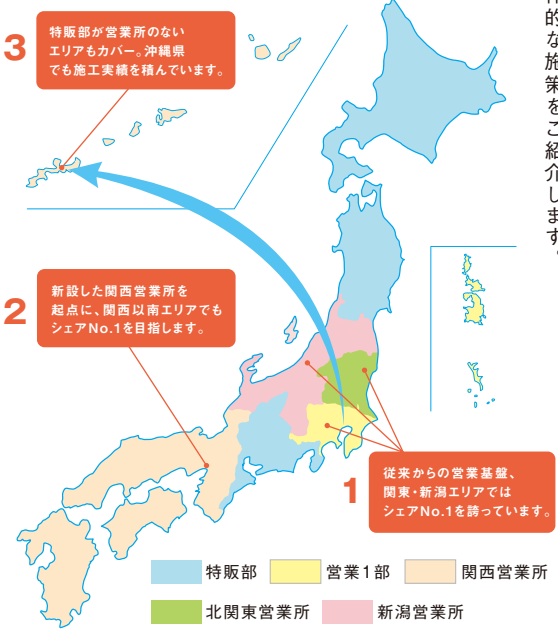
3
特販部が営業所のないエリアもカバー。沖縄県でも施工実績を積んでいます。

2
新設した関西営業所を起点に、関西以南エリアでもシェアNo.1を目指します。

1
従来からの営業基盤、関東・新潟エリアではシェアNo.1を誇っています。

的な施策をご紹介します。

特販部
営業1部
関西営業所
北関東営業所
新潟営業所